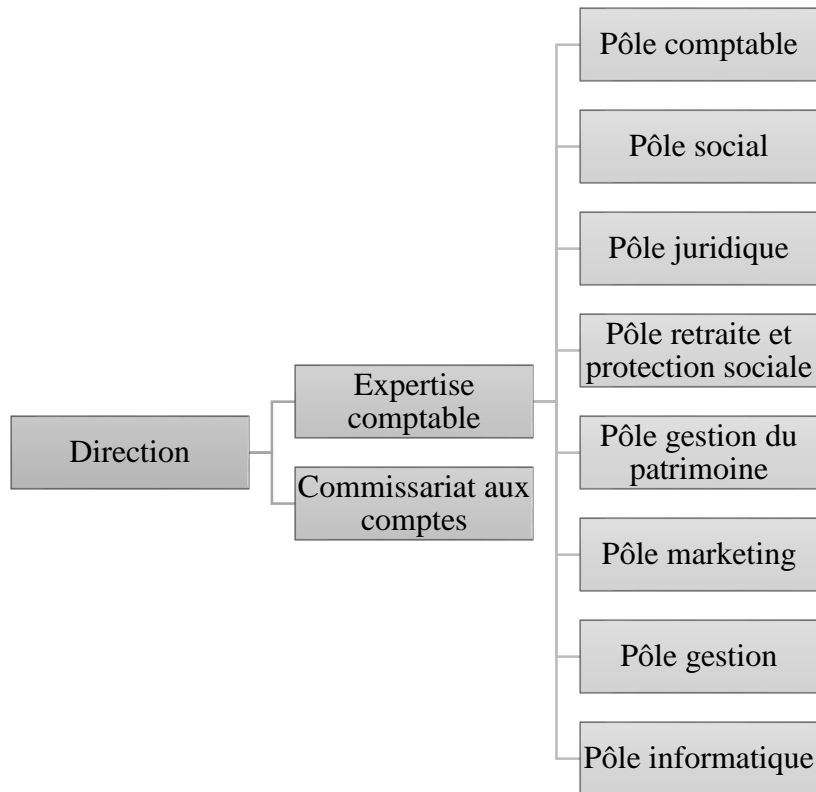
Direction

Expertise comptable

Commissariat aux comptes

Pôle comptable

Pôle social

Pôle juridique

Pôle retraite et protection sociale

Pôle gestion du patrimoine

Pôle marketing

Pôle gestion

Pôle informatique